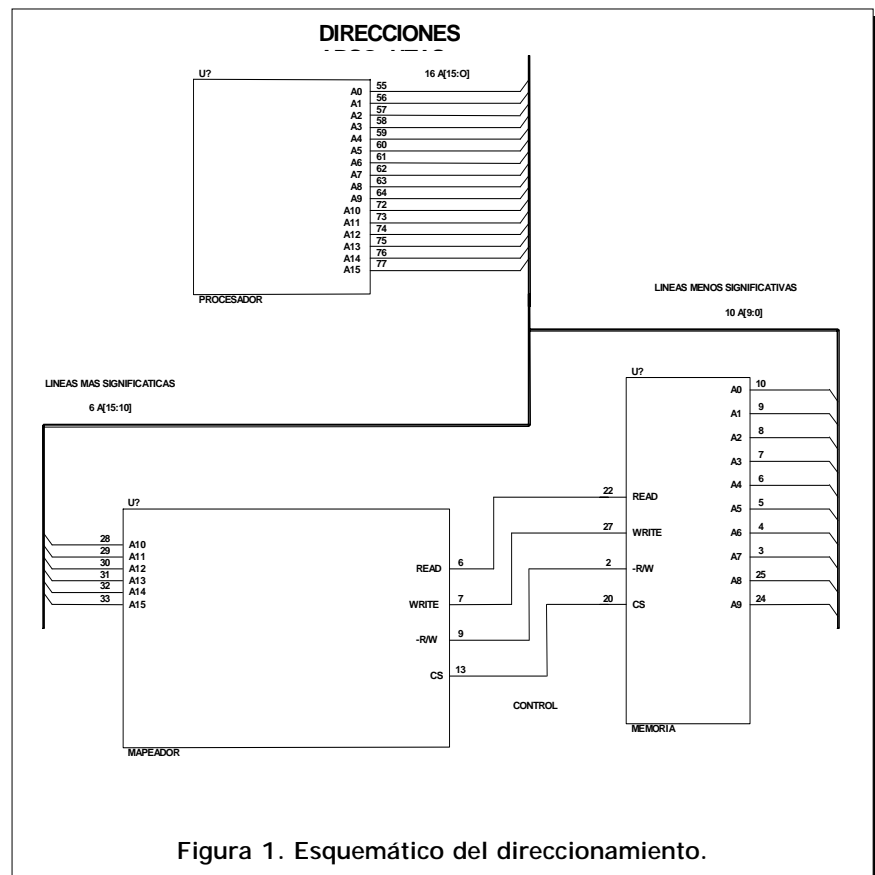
DIRECCIONES
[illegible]

U?
16 A[15:O]
A0 55
A1 56
A2 57
A3 58
A4 59
A5 60
A6 61
A7 62
A8 63
A9 64
A10 72
A11 73
A12 74
A13 75
A14 76
A15 77
PROCESADOR

LINEAS MENOS SIGNIFICATIVAS
10 A[9:0]

LINEAS MAS SIGNIFICATICAS
6 A[15:10]

U?
A0 10
A1 9
A2 8
A3 7
A4 6
A5 5
A6 4
A7 3
A8 25
A9 24
22 READ
27 WRITE
2 -R/W
20 CS
MEMORIA

U?
28 A10
29 A11
30 A12
31 A13
32 A14
33 A15
READ 6
WRITE 7
-R/W 9
CS 13
MAPEADOR

CONTROL

Figura 1. Esquemático del direccionamiento.